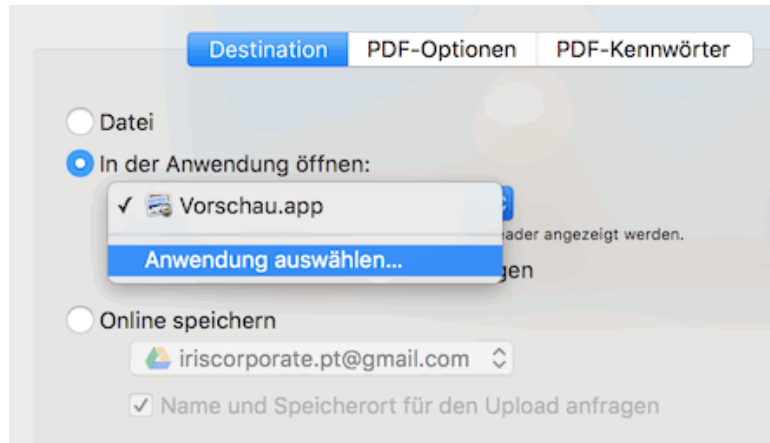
Destination PDF-Optionen PDF-Kennwörter

Datei

In der Anwendung öffnen:

✓ Vorschau.app

Anwendung auswählen...

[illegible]ader angezeigt werden.

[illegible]gen

Online speichern

iriscorporate.pt@gmail.com

✓ Name und Speicherort für den Upload anfragen